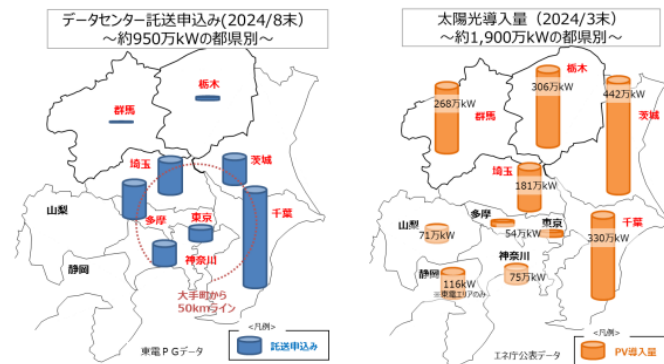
データセンター託送申込み(2024/8末)
〜約950万kWの都県別〜

栃木
群馬
埼玉
茨城
山梨
多摩
東京
千葉
神奈川
静岡
大手町から50kmライン
<凡例>
託送申込み
東電ＰＧデータ

太陽光導入量（2024/3末）
〜約1,900万kWの都県別〜

268万kW
306万kW
栃木
442万kW
群馬
茨城
埼玉
181万kW
山梨
71万kW
多摩
東京
54万kW
330万kW
千葉
神奈川
静岡
116kW
※東電エリアのみ
75万kW
<凡例>
PV導入量
エネ庁公表データ